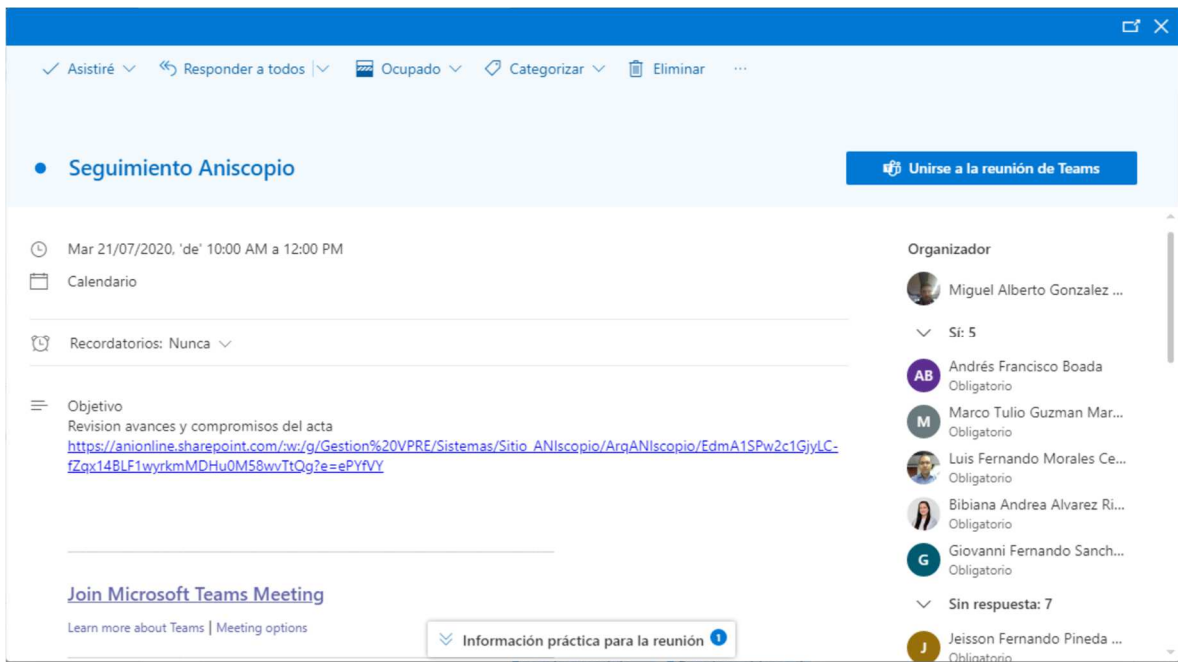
Asistiré Responder a todos Ocupado Categorizar Eliminar ···

Seguimiento Aniscopio

Unirse a la reunión de Teams

Mar 21/07/2020, 'de' 10:00 AM a 12:00 PM

Calendario

Recordatorios: Nunca

Objetivo
Revision avances y compromisos del acta
https://anionline.sharepoint.com/:w:/g/Gestion%20VPRE/Sistemas/Sitio_ANIscopio/ArqANIscopio/EdmA1SPw2c1GjyLC-fZqx14BLF1wyrkmMDHu0M58wvTtQg?e=ePYfVY

Join Microsoft Teams Meeting

Learn more about Teams | Meeting options

Información práctica para la reunión 1

Organizador

Miguel Alberto Gonzalez ...

Sí: 5

AB Andrés Francisco Boada
Obligatorio

M Marco Tulio Guzman Mar...
Obligatorio

Luis Fernando Morales Ce...
Obligatorio

Bibiana Andrea Alvarez Ri...
Obligatorio

G Giovanni Fernando Sanch...
Obligatorio

Sin respuesta: 7

J Jeisson Fernando Pineda ...
Obligatorio